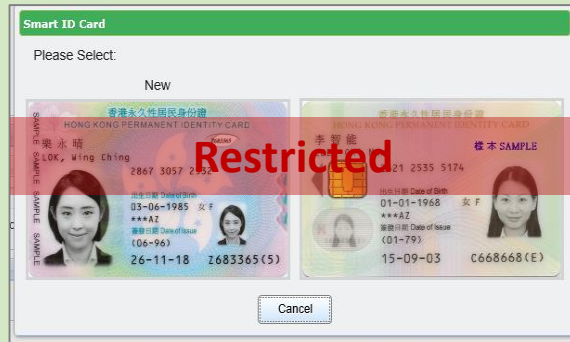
Smart ID Card

Please Select:

New

香港永久性居民身份證
HONG KONG PERMANENT IDENTITY CARD
樂永晴
LOK, Wing Ching
2867 3057 2532
出生日期 Date of Birth
03-06-1985 女 F
***AZ
簽發日期 Date of Issue
(06-96)
26-11-18
Z683365(5)
SAMPLE SAMPLE SAMPLE

香港永久性居民身份證
HONG KONG PERMANENT IDENTITY CARD
李智能
21 2535 5174
標本 SAMPLE
出生日期 Date of Birth
01-01-1968 女 F
***AZ
簽發日期 Date of Issue
(01-79)
15-09-03
C668668(E)

Restricted

Cancel